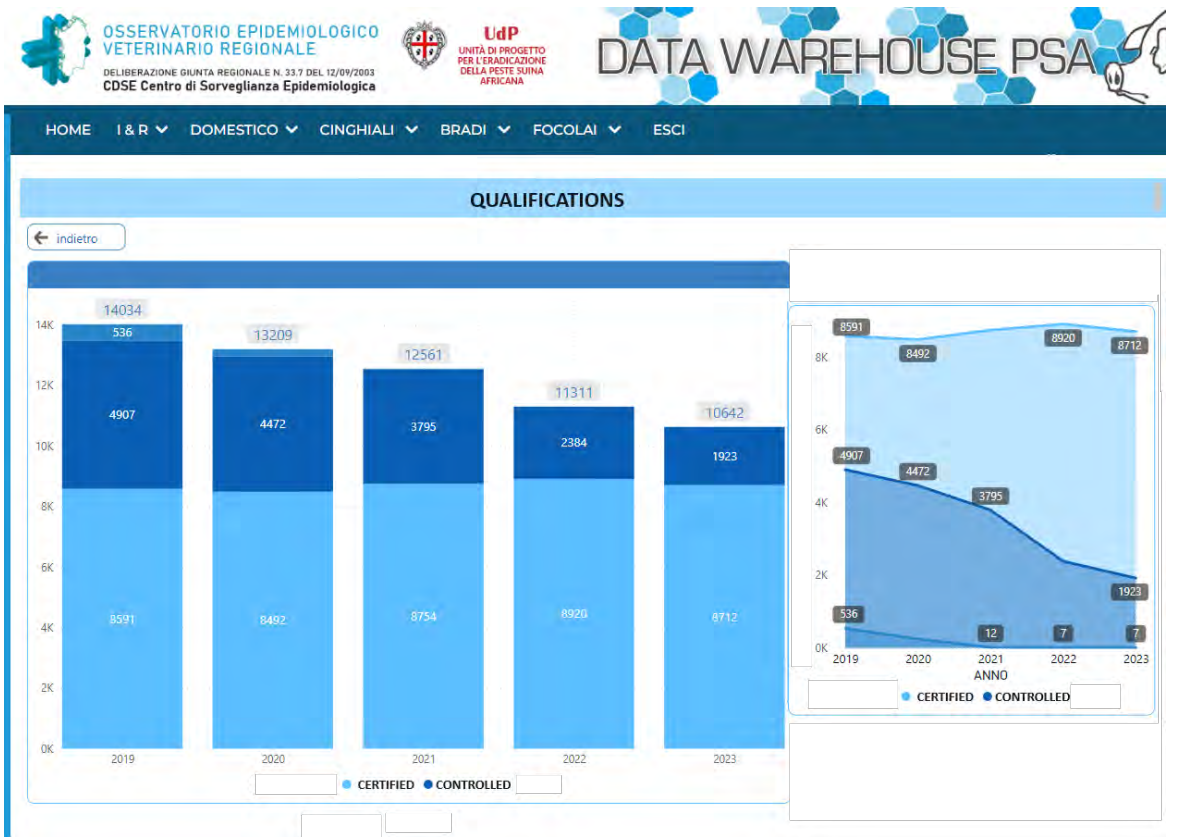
OSSERVATORIO EPIDEMIOLOGICO VETERINARIO REGIONALE
DELIBERAZIONE GIUNTA REGIONALE N. 33.7 DEL 12/09/2003
CDSE Centro di Sorveglianza Epidemiologica

UdP
UNITÀ DI PROGETTO PER L'ERADICAZIONE DELLA PESTE SUINA AFRICANA

DATA WAREHOUSE PSA

HOME I & R DOMESTICO CINGHIALI BRADI FOCOLAI ESCI

QUALIFICATIONS

indietro

14K
12K
10K
8K
6K
4K
2K
0K

| | 2019 | 2020 | 2021 | 2022 | 2023 |
|---|---|---|---|---|---|
| Total | 14034 | 13209 | 12561 | 11311 | 10642 |
| | 536 | | | | |
| CONTROLLED | 4907 | 4472 | 3795 | 2384 | 1923 |
| CERTIFIED | 8591 | 8492 | 8754 | 8920 | 8712 |

CERTIFIED CONTROLLED

8K
6K
4K
2K
0K

8591 8492 8920 8712
4907 4472 3795 1923
536 12 7 7

2019 2020 2021 2022 2023
ANNO

CERTIFIED CONTROLLED